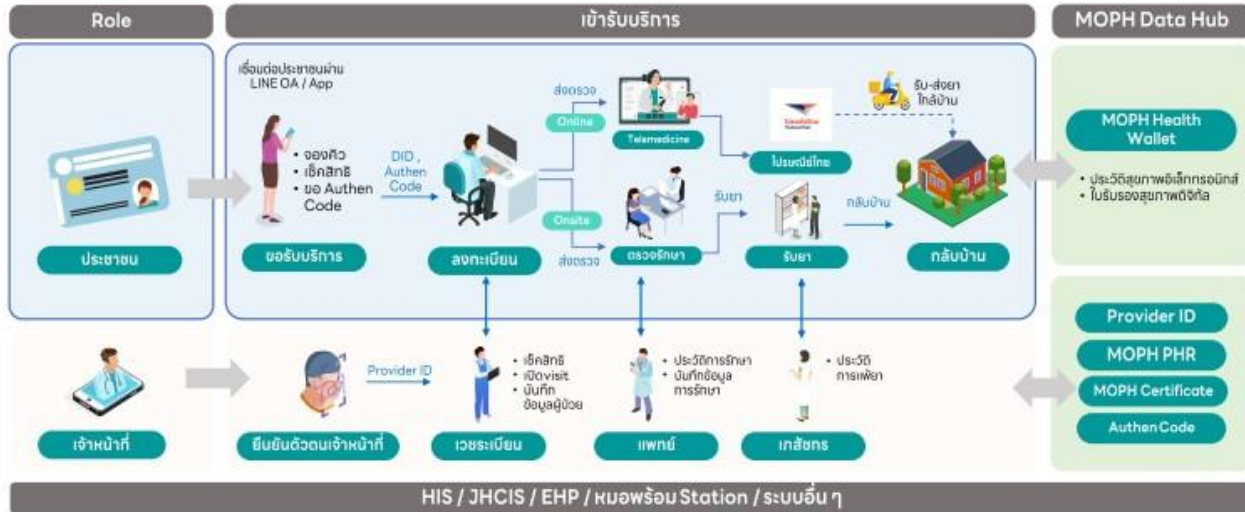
Role

เข้ารับบริการ

MOPH Data Hub

เชื่อมต่อประชาชนผ่าน LINE OA / App

• จองคิว
• เช็คสิทธิ
• ขอ Authen Code

DID , Authen Code

ส่งตรวจ

Online

Telemedicine

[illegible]

ไปรษณีย์ไทย

รับ-ส่งยา ใกล้บ้าน

MOPH Health Wallet

• ประวัติสุขภาพอิเล็กทรอนิกส์
• ใบรับรองสุขภาพดิจิทัล

Onsite

รับยา

กลับบ้าน

ประชาชน

ขอรับบริการ

ลงทะเบียน

ส่งตรวจ

ตรวจรักษา

รับยา

กลับบ้าน

Provider ID

MOPH PHR

MOPH Certificate

Authen Code

Provider ID

• เช็คสิทธิ
• เปิดvisit
• บันทึกข้อมูลผู้ป่วย

• ประวัติการรักษา
• บันทึกข้อมูลการรักษา

• ประวัติการแพ้ยา

เจ้าหน้าที่

ยืนยันตัวตนเจ้าหน้าที่

เวชระเบียน

แพทย์

เภสัชกร

HIS / JHCIS / EHP / หมอพร้อม Station / ระบบอื่น ๆ